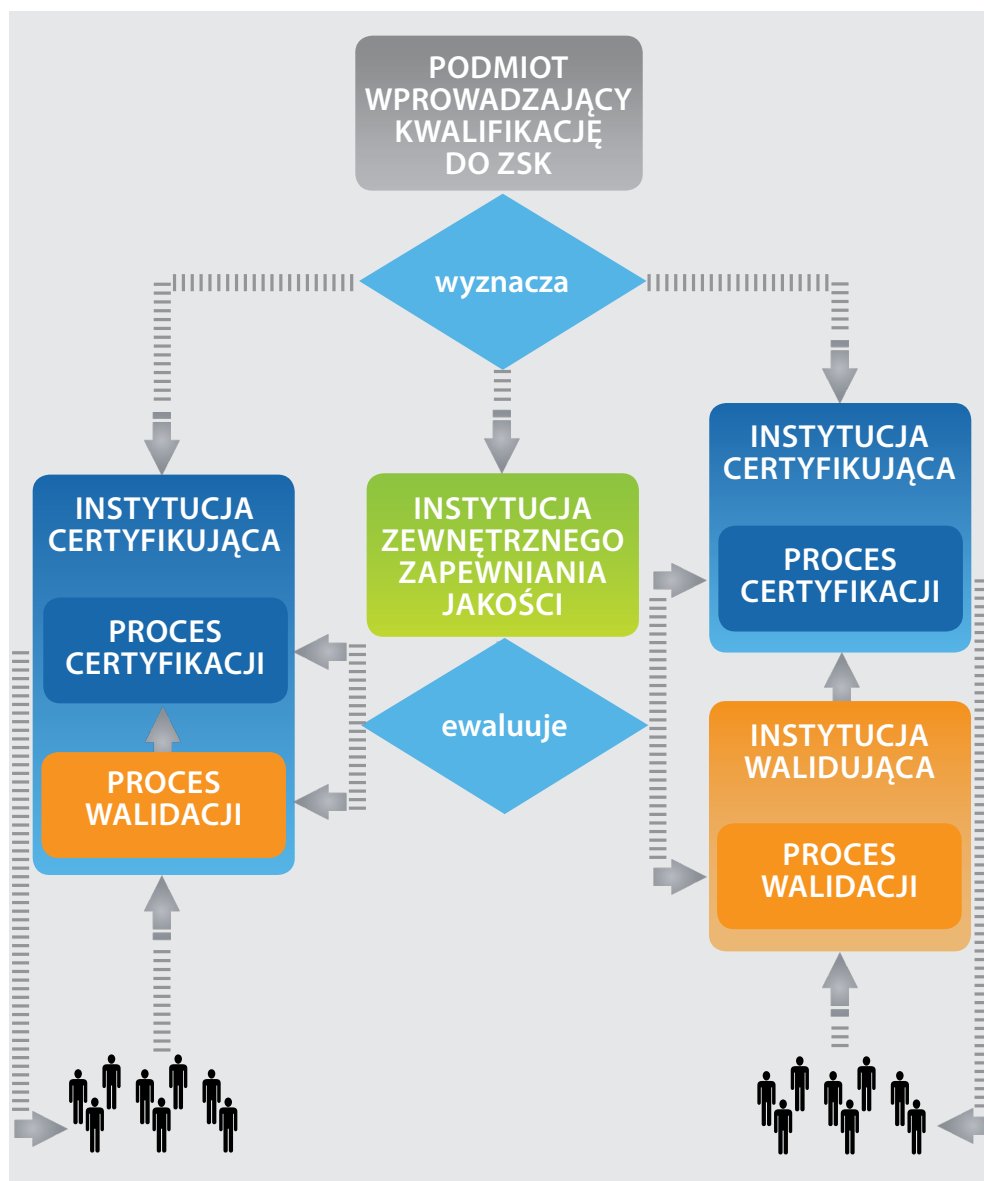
PODMIOT WPROWADZAJĄCY KWALIFIKACJĘ DO ZSK

wyznacza

INSTYTUCJA CERTYFIKUJĄCA

PROCES CERTYFIKACJI

PROCES WALIDACJI

INSTYTUCJA ZEWNĘTRZNEGO ZAPEWNIANIA JAKOŚCI

ewaluuje

INSTYTUCJA CERTYFIKUJĄCA

PROCES CERTYFIKACJI

INSTYTUCJA WALIDUJĄCA

PROCES WALIDACJI